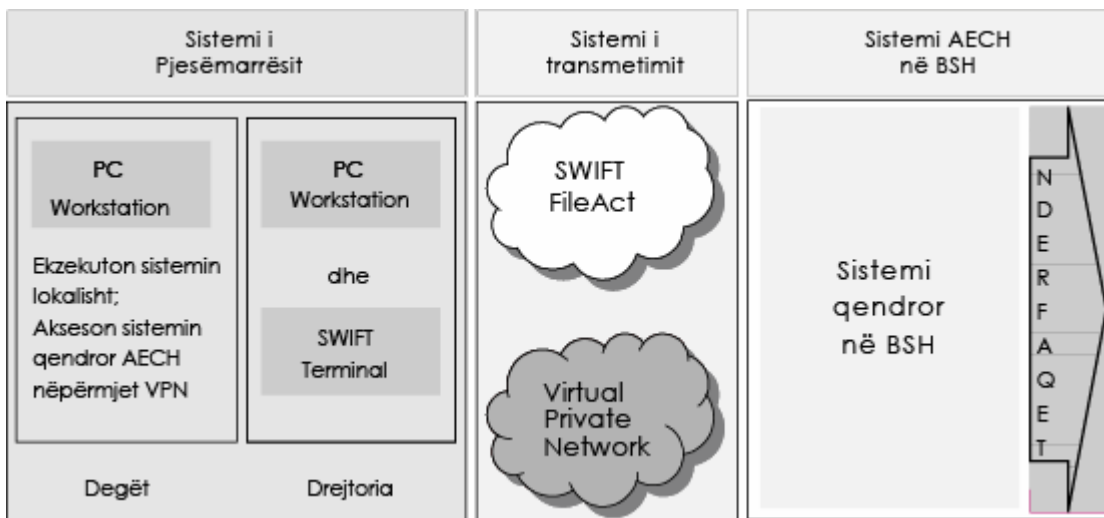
Sistemi i Pjesëmarrësit

Sistemi i transmetimit

Sistemi AECH në BSH

PC Workstation

Ekzekuton sistemin lokalisht;
Akseson sistemin qendror AECH nëpërmjet VPN

Degët

PC Workstation

dhe

SWIFT Terminal

Drejtoria

SWIFT FileAct

Virtual Private Network

Sistemi qendror në BSH

N
D
E
R
F
A
Q
E
T